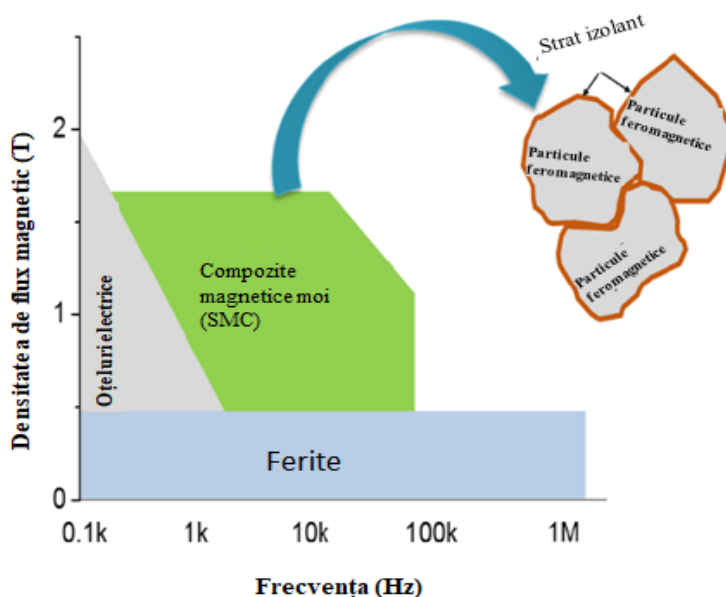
Strat izolant

Particule feromagnetice

Particule feromagnetice

Particule feromagnetice

Densitatea de flux magnetic (T)

2

1

0

Oțeluri electrice

Compozite magnetice moi (SMC)

Ferite

0.1k

1k

10k

100k

1M

Frecvența (Hz)